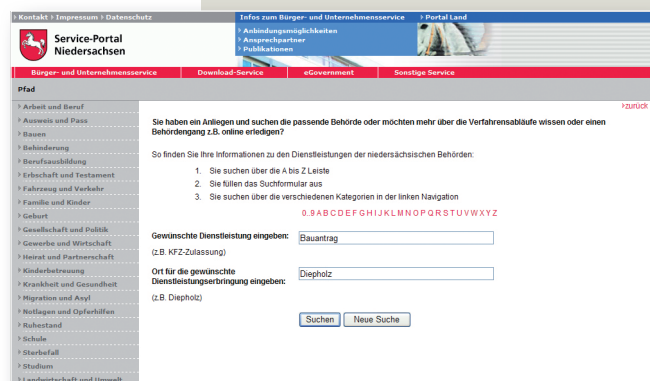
› Kontakt | Impressum | Datenschutz

Infos zum Bürger- und Unternehmensservice | › Portal Land

› Anbindungsmöglichkeiten
› Ansprechpartner
› Publikationen

Service-Portal Niedersachsen

Bürger- und Unternehmensservice | Download-Service | eGovernment | Sonstige Service

Pfad

› Arbeit und Beruf
› Ausweis und Pass
› Bauen
› Behinderung
› Berufsausbildung
› Erbschaft und Testament
› Fahrzeug und Verkehr
› Familie und Kinder
› Geburt
› Gesellschaft und Politik
› Gewerbe und Wirtschaft
› Heirat und Partnerschaft
› Kinderbetreuung
› Krankheit und Gesundheit
› Migration und Asyl
› Notlagen und Opferhilfen
› Ruhestand
› Schule
› Sterbefall
› Studium
› Landwirtschaft und Umwelt

›zurück

Sie haben ein Anliegen und suchen die passende Behörde oder möchten mehr über die Verfahrensabläufe wissen oder einen Behördengang z.B. online erledigen?

So finden Sie Ihre Informationen zu den Dienstleistungen der niedersächsischen Behörden:

1. Sie suchen über die A bis Z Leiste
2. Sie füllen das Suchformular aus
3. Sie suchen über die verschiedenen Kategorien in der linken Navigation

0..9 A B C D E F G H I J K L M N O P Q R S T U V W X Y Z

Gewünschte Dienstleistung eingeben: Bauantrag

(z.B. KFZ-Zulassung)

Ort für die gewünschte Dienstleistungserbringung eingeben: Diepholz

(z.B. Diepholz)

Suchen | Neue Suche